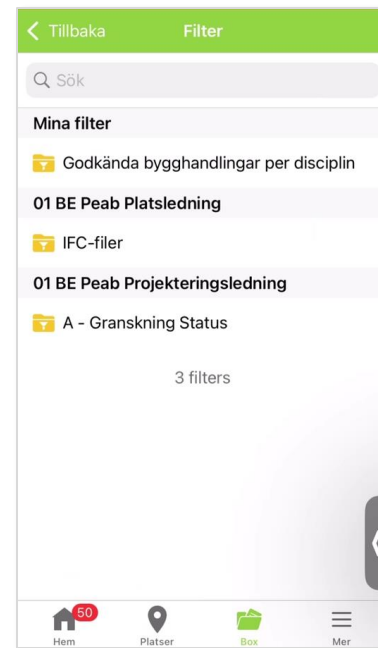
< Tillbaka Filter

Sök

Mina filter

Godkända bygghandlingar per disciplin

01 BE Peab Platsledning

IFC-filer

01 BE Peab Projekteringsledning

A - Granskning Status

3 filters

50
Hem Platser Box Mer